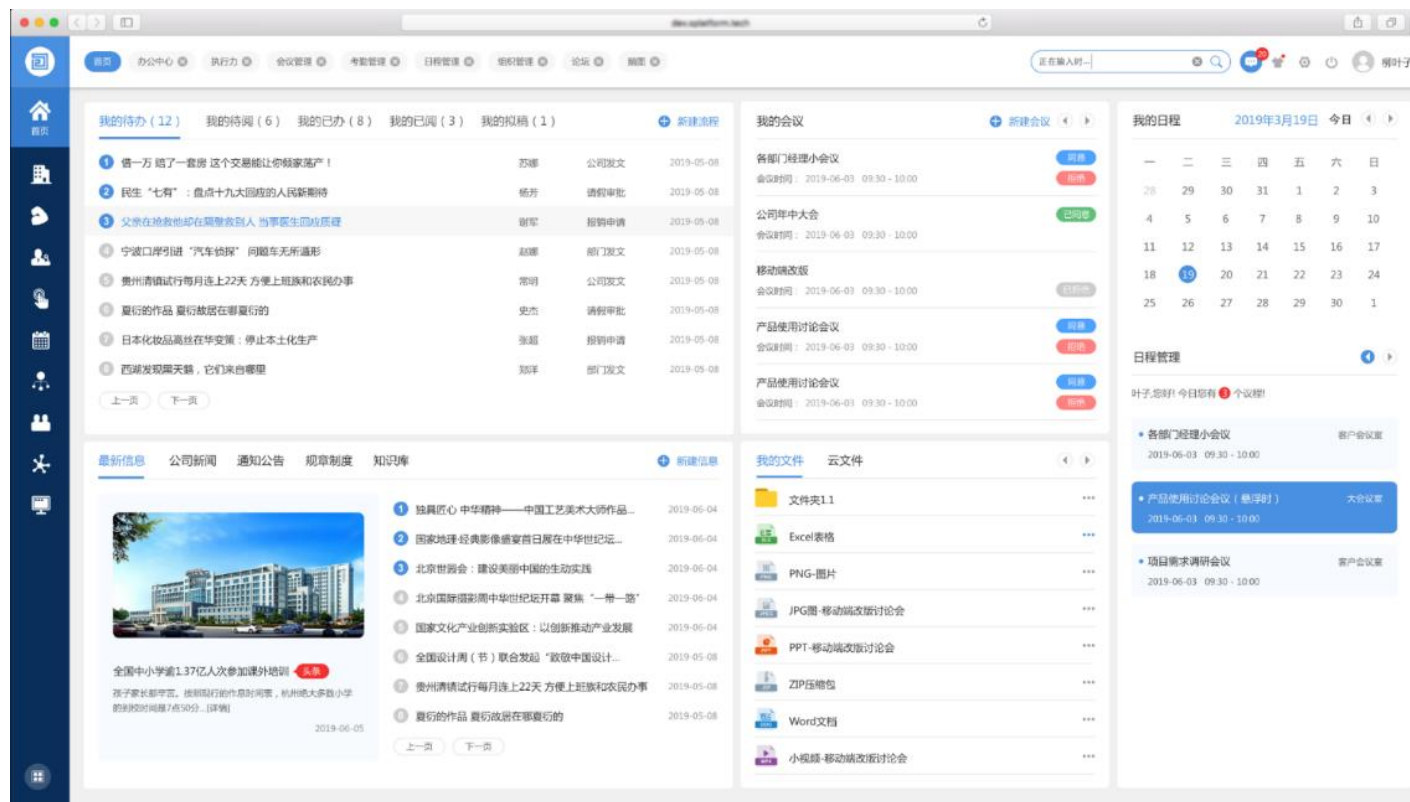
dev.xplatform.tech

首页

首页 办公中心 执行力 会议管理 考勤管理 日程管理 组织管理 论坛 频道

正在输入时...

柳叶子

我的待办（12） 我的待阅（6） 我的已办（8） 我的已阅（3） 我的拟稿（1） 新建流程

| | | | | |
|---|---|---|---|---|
| 1 | 借一万 赔了一套房 这个交易能让你倾家荡产！ | 苏娜 | 公司发文 | 2019-05-08 |
| 2 | 民生“七有”：盘点十九大回应的人民新期待 | 杨芳 | 请假审批 | 2019-05-08 |
| 3 | 父亲在抢救他却在隔壁救别人 当事医生回应质疑 | 谢军 | 报销申请 | 2019-05-08 |
| 4 | 宁波口岸引进“汽车侦探” 问题车无所遁形 | 赵娜 | 部门发文 | 2019-05-08 |
| 5 | 贵州清镇试行每月连上22天 方便上班族和农民办事 | 常明 | 公司发文 | 2019-05-08 |
| 6 | 夏衍的作品 夏衍故居在哪夏衍的 | 史杰 | 请假审批 | 2019-05-08 |
| 7 | 日本化妆品高丝在华变策：停止本土化生产 | 张超 | 报销申请 | 2019-05-08 |
| 8 | 西湖发现黑天鹅，它们来自哪里 | 刘洋 | 部门发文 | 2019-05-08 |

上一页 下一页

我的会议 新建会议

各部门经理小会议 会议时间：2019-06-03 09:30 - 10:00 同意 拒绝
公司年中大会 会议时间：2019-06-03 09:30 - 10:00 已同意
移动端改版 会议时间：2019-06-03 09:30 - 10:00 已拒绝
产品使用讨论会议 会议时间：2019-06-03 09:30 - 10:00 同意 拒绝
产品使用讨论会议 会议时间：2019-06-03 09:30 - 10:00 同意 拒绝

我的日程 2019年3月19日 今日

| 一 | 二 | 三 | 四 | 五 | 六 | 日 |
|---|---|---|---|---|---|---|
| 28 | 29 | 30 | 31 | 1 | 2 | 3 |
| 4 | 5 | 6 | 7 | 8 | 9 | 10 |
| 11 | 12 | 13 | 14 | 15 | 16 | 17 |
| 18 | 19 | 20 | 21 | 22 | 23 | 24 |
| 25 | 26 | 27 | 28 | 29 | 30 | 1 |

日程管理

叶子,您好! 今日您有 3 个议程!

• 各部门经理小会议 客户会议室 2019-06-03 09:30 - 10:00
• 产品使用讨论会议（悬浮时） 大会议室 2019-06-03 09:30 - 10:00
• 项目需求调研会议 客户会议室 2019-06-03 09:30 - 10:00

最新信息 公司新闻 通知公告 规章制度 知识库 新建信息

全国中小学逾1.37亿人次参加课外培训 头条
孩子家长都早五。按照现行的作息时间表，杭州绝大多数小学的到校时间是7点50分...[详情]
2019-06-05

| | | |
|---|---|---|
| 1 | 独具匠心 中华精神——中国工艺美术大师作品... | 2019-06-04 |
| 2 | 国家地理·经典影像盛宴首日展在中华世纪坛... | 2019-06-04 |
| 3 | 北京世园会：建设美丽中国的生动实践 | 2019-06-04 |
| 4 | 北京国际摄影周中华世纪坛开幕 聚焦“一带一路” | 2019-06-04 |
| 5 | 国家文化产业创新实验区：以创新推动产业发展 | 2019-06-04 |
| 6 | 全国设计周（节）联合发起“致敬中国设计... | 2019-05-08 |
| 7 | 贵州清镇试行每月连上22天 方便上班族和农民办事 | 2019-05-08 |
| 8 | 夏衍的作品 夏衍故居在哪夏衍的 | 2019-05-08 |

上一页 下一页

我的文件 云文件

文件夹1.1
Excel表格
PNG-图片
JPG图-移动端改版讨论会
PPT-移动端改版讨论会
ZIP压缩包
Word文档
小视频-移动端改版讨论会